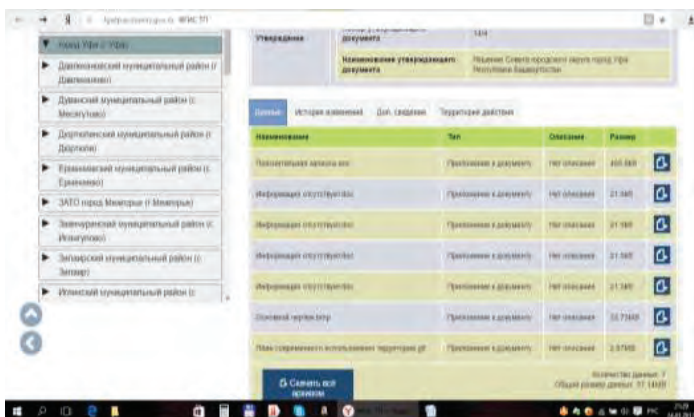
Я

▼ Город Уфа (г. Уфа)

▶ Давлекановский муниципальный район (г. Давлеканово)

▶ Дуванский муниципальный район (с. Месягутово)

▶ Дюртюлинский муниципальный район (г. Дюртюли)

▶ Ермекеевский муниципальный район (с. Ермекеево)

▶ ЗАТО город Межгорье (г. Межгорье)

▶ Зианчуринский муниципальный район (с. Исянгулово)

▶ Зилаирский муниципальный район (с. Зилаир)

▶ Илишевский муниципальный район (с. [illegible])

| Утверждение | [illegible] документа | 1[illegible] |
|---|---|---|
| | Наименование утверждающего документа | Решение Совета городского округа город Уфа Республики Башкортостан |

Данные | История изменений | Доп. сведения | Территория действия

| Наименование | Тип | Описание | Размер |
|---|---|---|---|
| Пояснительная записка.doc | Приложение к документу | Нет описания | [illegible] |
| Информация о публичных.doc | Приложение к документу | Нет описания | 21 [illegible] |
| Информация о публичных.doc | Приложение к документу | Нет описания | 21 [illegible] |
| Информация о публичных.doc | Приложение к документу | Нет описания | 21 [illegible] |
| Информация о публичных.doc | Приложение к документу | Нет описания | 21 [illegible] |
| Основной чертеж.bmp | Приложение к документу | Нет описания | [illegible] |
| План современного использования территории.jpg | Приложение к документу | Нет описания | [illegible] |

Количество данных: 7
Общий размер данных: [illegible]

Скачать все архивом